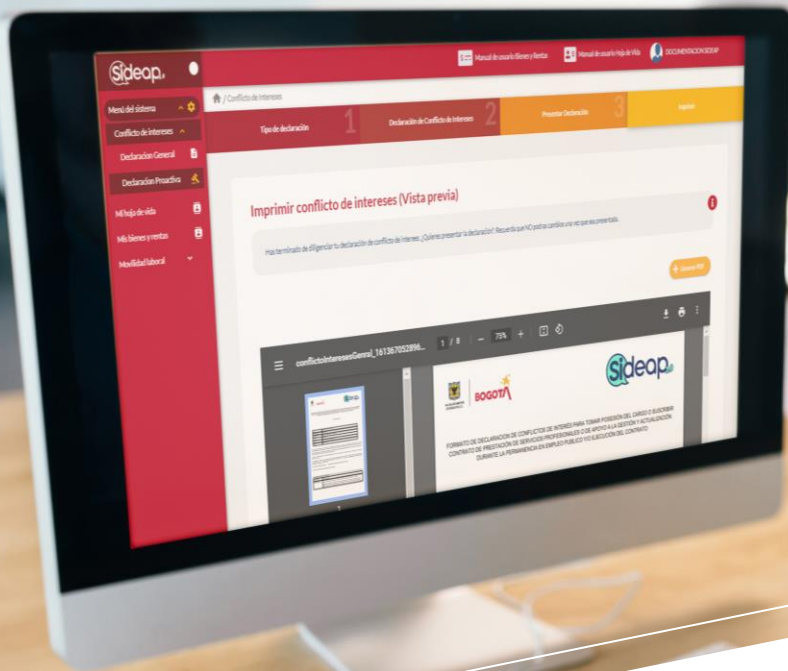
Sideap

Manual de usuario Bienes y Rentas
Manual de usuario Hoja de Vida
DOCUMENTACION SIDEAP

Menú del sistema
Conflicto de intereses
Declaracion General
Declaracion Proactiva
Mi hoja de vida
Mis bienes y rentas
Movilidad laboral

/ Conflicto de intereses

Tipo de declaración 1
Declaración de Conflicto de intereses 2
Presentar Declaración 3
Imprimir

Imprimir conflicto de intereses (Vista previa)

Has terminado de diligenciar tu declaración de conflicto de interes. ¡Quieres presentar la declaración? Recuerda que NO podrás cambiar una vez sea presentada.

Generar PDF

conflictoInteresesGeneral_161367052896...
1 / 8
75%

BOGOTÁ
Sideap

FORMATO DE DECLARACIÓN DE CONFLICTOS DE INTERÉS PARA TOMAR POSESIÓN DEL CARGO O SUSCRIBIR CONTRATO DE PRESTACIÓN DE SERVICIOS PROFESIONALES O DE APOYO A LA GESTIÓN Y ACTUALIZACIÓN DURANTE LA PERMANENCIA EN EMPLEO PÚBLICO Y/O EJECUCIÓN DEL CONTRATO

1